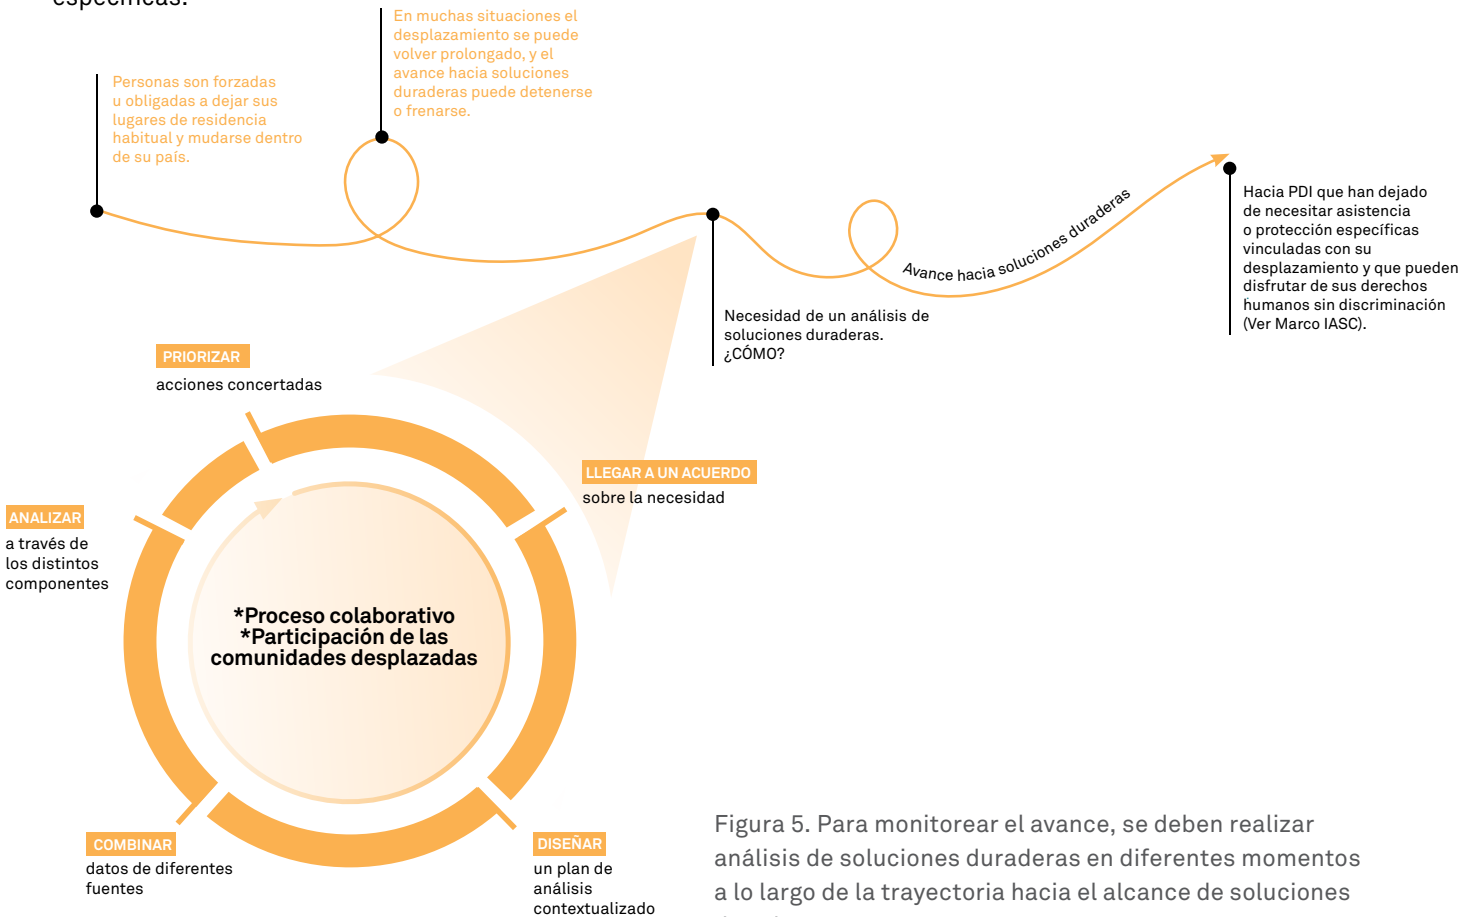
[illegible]

En muchas situaciones el desplazamiento se puede volver prolongado, y el avance hacia soluciones duraderas puede detenerse o frenarse.

Personas son forzadas u obligadas a dejar sus lugares de residencia habitual y mudarse dentro de su país.

Hacia PDI que han dejado de necesitar asistencia o protección específicas vinculadas con su desplazamiento y que pueden disfrutar de sus derechos humanos sin discriminación (Ver Marco IASC).

Avance hacia soluciones duraderas

Necesidad de un análisis de soluciones duraderas. ¿CÓMO?

PRIORIZAR
acciones concertadas

LLEGAR A UN ACUERDO
sobre la necesidad

ANALIZAR
a través de los distintos componentes

*Proceso colaborativo
*Participación de las comunidades desplazadas

COMBINAR
datos de diferentes fuentes

DISEÑAR
un plan de análisis contextualizado

Figura 5. Para monitorear el avance, se deben realizar análisis de soluciones duraderas en diferentes momentos a lo largo de la trayectoria hacia el alcance de soluciones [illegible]